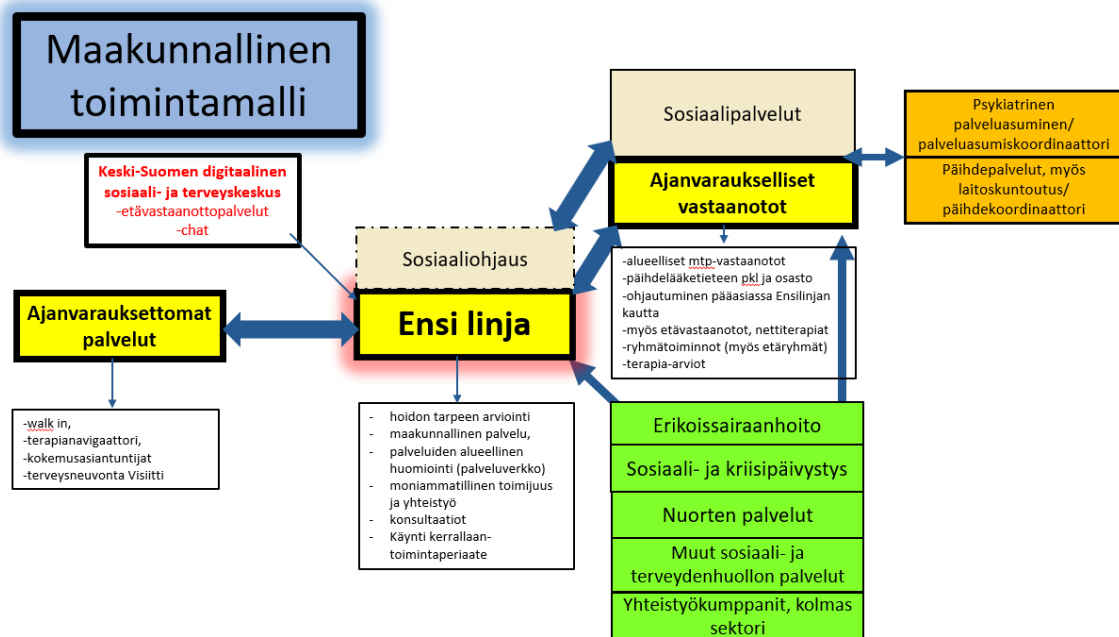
Maakunnallinen toimintamalli

Keski-Suomen digitaalinen sosiaali- ja terveyskeskus
-etävastaanottopalvelut
-chat

Sosiaalipalvelut

Psykiatrinen palveluasuminen/ palveluasumiskoordinaattori

Päihdepalvelut, myös laitoskuntoutus/ päihdekoordinaattori

Ajanvaraukselliset vastaanotot

Sosiaaliohjaus

Ensi linja

Ajanvarauksettomat palvelut

-alueelliset mtp-vastaanotot
-päihdelääketieteen pkl ja osasto
-ohjautuminen pääasiassa Ensilinjan kautta
-myös etävastaanotot, nettiterapiat
-ryhmätoiminnot (myös etäryhmät)
-terapia-arviot

-walk in,
-terapianavigaattori,
-kokemusasiantuntijat
-terveysneuvonta Visiitti

- hoidon tarpeen arviointi
- maakunnallinen palvelu,
- palveluiden alueellinen huomiointi (palveluverkko)
- moniammatillinen toimijuus ja yhteistyö
- konsultaatiot
- Käynti kerrallaan-toimintaperiaate

Erikoissairaanhoito

Sosiaali- ja kriisipäivystys

Nuorten palvelut

Muut sosiaali- ja terveydenhuollon palvelut

Yhteistyökumppanit, kolmas sektori